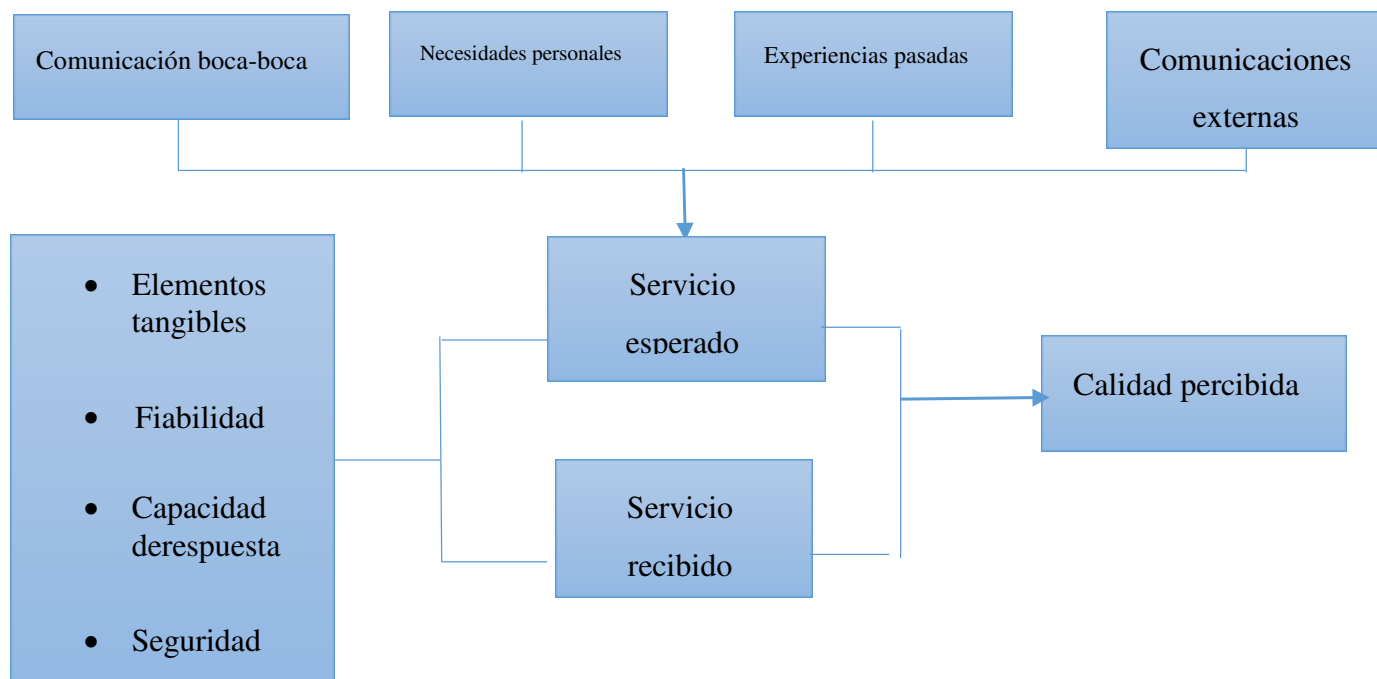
Comunicación boca-boca

Necesidades personales

Experiencias pasadas

Comunicaciones externas

- Elementos tangibles
- Fiabilidad
- Capacidad derespuesta
- Seguridad

Servicio esperado

Servicio recibido

Calidad percibida